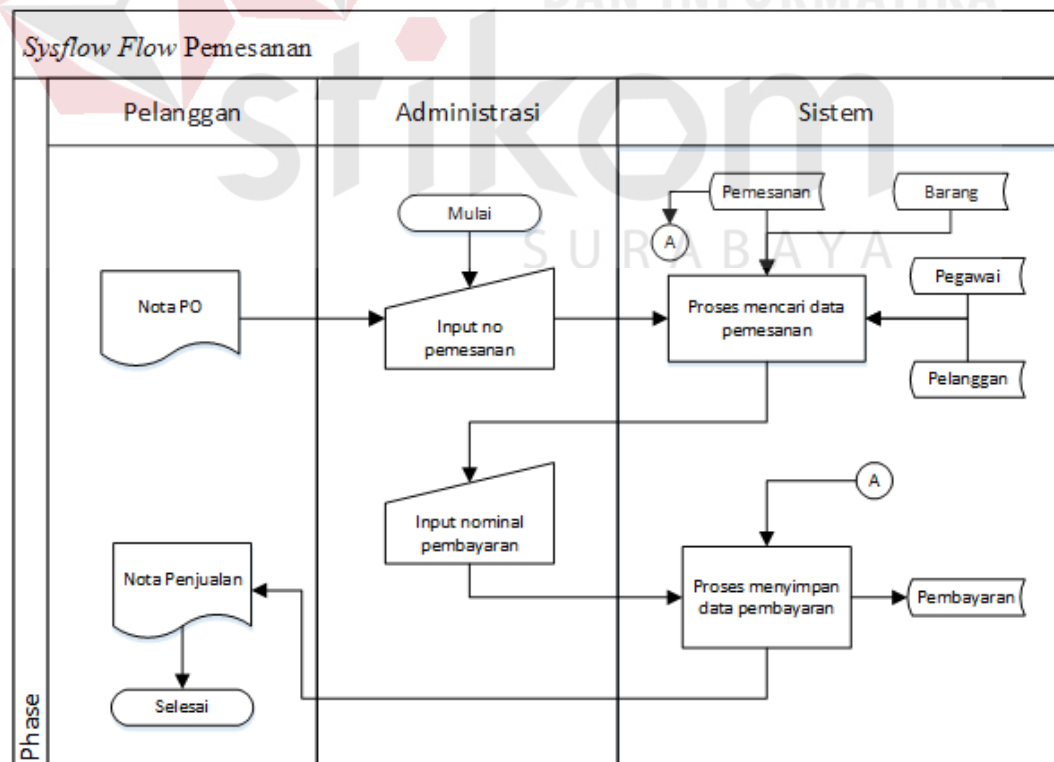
DAN INFORMATIKA

Sysflow Flow Pemesanan

Pelanggan

Administrasi

Sistem

stikom
SURABAYA

Pemesanan

Barang

A

Mulai

Pegawai

Nota PO

Input no pemesanan

Proses mencari data pemesanan

Pelanggan

A

Input nominal pembayaran

Nota Penjualan

Proses menyimpan data pembayaran

Pembayaran

Selesai

Phase